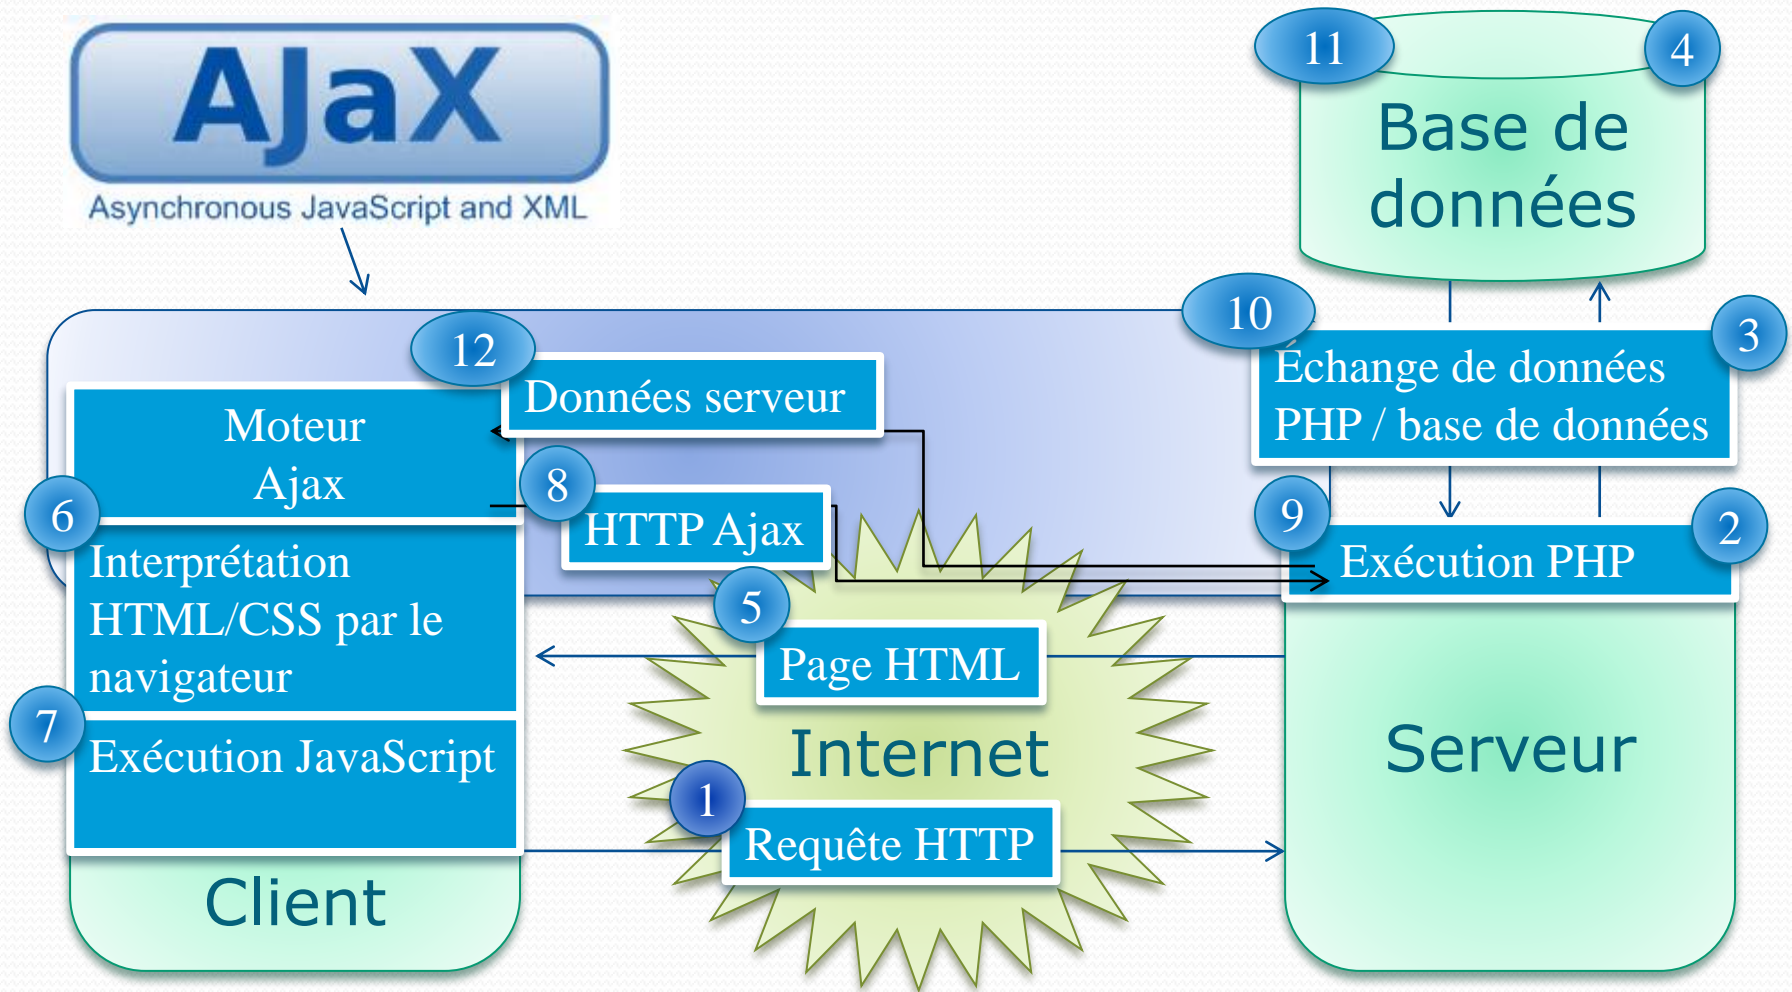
AJaX
Asynchronous JavaScript and XML

11
4
Base de données

10
3
Échange de données PHP / base de données

12
Données serveur

Moteur Ajax

8
HTTP Ajax

9
2
Exécution PHP

6
Interprétation HTML/CSS par le navigateur

5
Page HTML

7
Exécution JavaScript

Internet

1
Requête HTTP

Serveur

Client